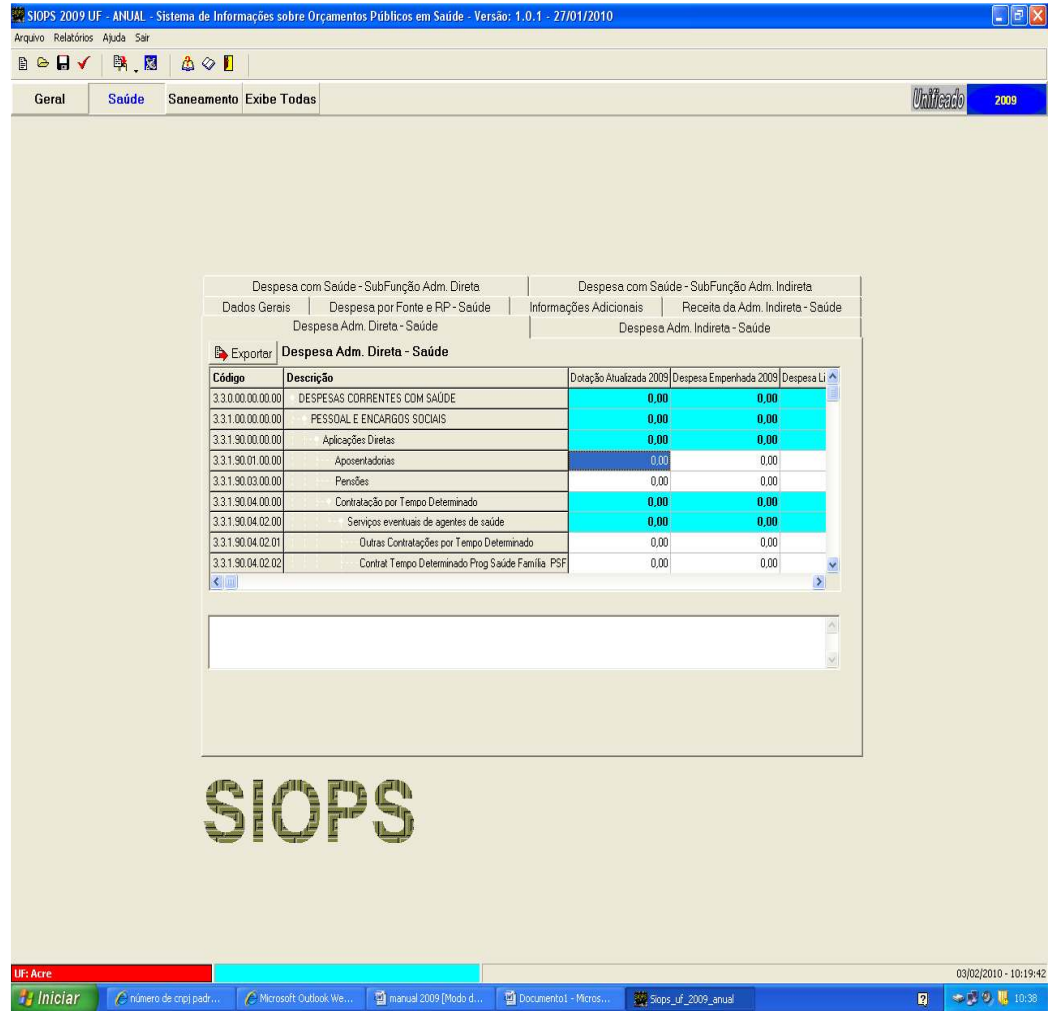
SIOPS 2009 UF - ANUAL - Sistema de Informações sobre Orçamentos Públicos em Saúde - Versão: 1.0.1 - 27/01/2010

Arquivo Relatórios Ajuda Sair

Geral Saúde Saneamento Exibe Todas

Unificado 2009

Despesa com Saúde - SubFunção Adm. Direta
Despesa com Saúde - SubFunção Adm. Indireta
Dados Gerais
Despesa por Fonte e RP - Saúde
Informações Adicionais
Receita da Adm. Indireta - Saúde
Despesa Adm. Direta - Saúde
Despesa Adm. Indireta - Saúde

Exportar Despesa Adm. Direta - Saúde

| Código | Descrição | Dotação Atualizada 2009 | Despesa Empenhada 2009 | Despesa Li |
|---|---|---|---|---|
| 3.3.0.00.00.00.00 | DESPESAS CORRENTES COM SAÚDE | 0,00 | 0,00 | |
| 3.3.1.00.00.00.00 | PESSOAL E ENCARGOS SOCIAIS | 0,00 | 0,00 | |
| 3.3.1.90.00.00.00 | Aplicações Diretas | 0,00 | 0,00 | |
| 3.3.1.90.01.00.00 | Aposentadorias | 0,00 | 0,00 | |
| 3.3.1.90.03.00.00 | Pensões | 0,00 | 0,00 | |
| 3.3.1.90.04.00.00 | Contratação por Tempo Determinado | 0,00 | 0,00 | |
| 3.3.1.90.04.02.00 | Serviços eventuais de agentes de saúde | 0,00 | 0,00 | |
| 3.3.1.90.04.02.01 | Outras Contratações por Tempo Determinado | 0,00 | 0,00 | |
| 3.3.1.90.04.02.02 | Contrat Tempo Determinado Prog Saúde Família PSF | 0,00 | 0,00 | |

SIOPS

UF: Acre
03/02/2010 - 10:19:42

Iniciar
número de cnpj padr...
Microsoft Outlook We...
manual 2009 [Modo d...
Documento1 - Micros...
Siops_uf_2009_anual
10:38